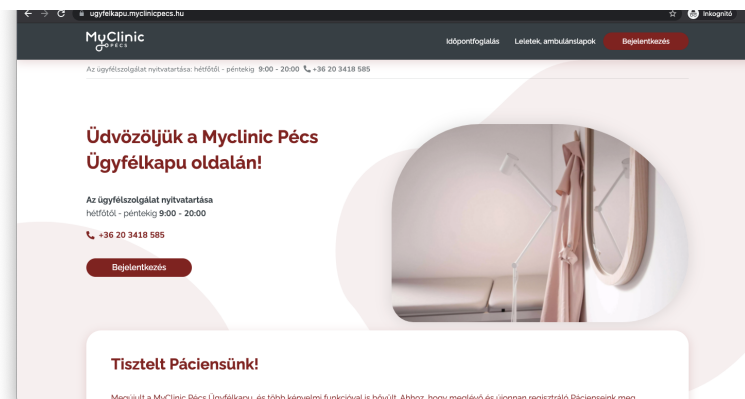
ugyfelkapu.myclinicpecs.hu

Inkognitó

MyClinic PÉCS

Időpontfoglalás Leletek, ambulánslapok Bejelentkezés

Az ügyfélszolgálat nyitvatartása: hétfőtől - péntekig 9:00 - 20:00 +36 20 3418 585

Üdvözöljük a Myclinic Pécs Ügyfélkapu oldalán!

Az ügyfélszolgálat nyitvatartása
hétfőtől - péntekig 9:00 - 20:00

+36 20 3418 585

Bejelentkezés

Tisztelt Páciensünk!

Megújult a MyClinic Pécs Ügyfélkapu, és több kényelmi funkcióval is bővült. Ahhoz, hogy meglévő és újonnan regisztráló Pácienseink meg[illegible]